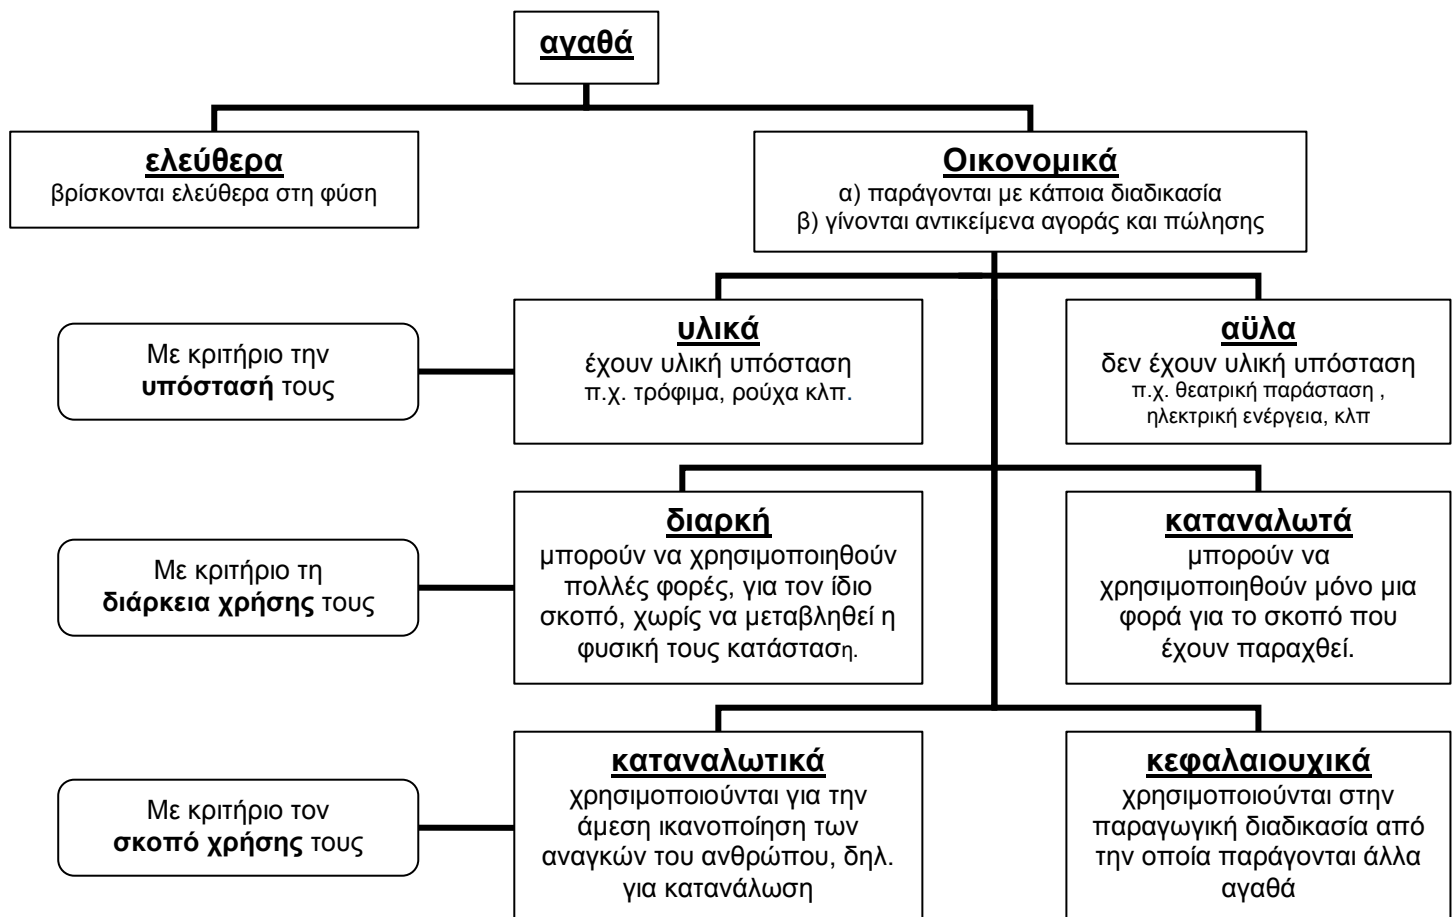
αγαθά

ελεύθερα
βρίσκονται ελεύθερα στη φύση

Οικονομικά
α) παράγονται με κάποια διαδικασία
β) γίνονται αντικείμενα αγοράς και πώλησης

Με κριτήριο την υπόστασή τους

υλικά
έχουν υλική υπόσταση
π.χ. τρόφιμα, ρούχα κλπ.

αϋλα
δεν έχουν υλική υπόσταση
π.χ. θεατρική παράσταση , ηλεκτρική ενέργεια, κλπ

Με κριτήριο τη διάρκεια χρήσης τους

διαρκή
μπορούν να χρησιμοποιηθούν πολλές φορές, για τον ίδιο σκοπό, χωρίς να μεταβληθεί η φυσική τους κατάσταση.

καταναλωτά
μπορούν να χρησιμοποιηθούν μόνο μια φορά για το σκοπό που έχουν παραχθεί.

Με κριτήριο τον σκοπό χρήσης τους

καταναλωτικά
χρησιμοποιούνται για την άμεση ικανοποίηση των αναγκών του ανθρώπου, δηλ. για κατανάλωση

κεφαλαιουχικά
χρησιμοποιούνται στην παραγωγική διαδικασία από την οποία παράγονται άλλα αγαθά